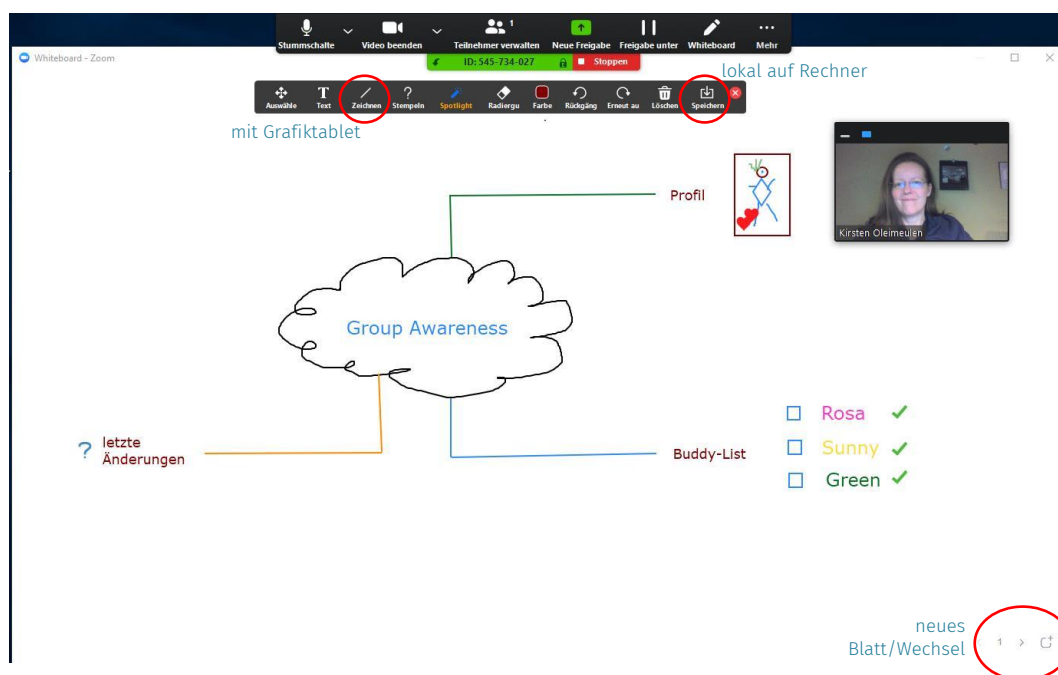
Stummschalte Video beenden Teilnehmer verwalten 1 Neue Freigabe Freigabe unter Whiteboard Mehr

Whiteboard - Zoom

ID: 545-734-027 Stoppen

Auswähle Text Zeichnen Stempeln Spotlight Radiergu Farbe Rückgäng Erneut au Löschen Speichern

lokal auf Rechner

mit Grafiktablet

Kirsten Oleimeulen

Profil

Group Awareness

? letzte Änderungen

Buddy-List

Rosa ✓
Sunny ✓
Green ✓

neues Blatt/Wechsel

1 >